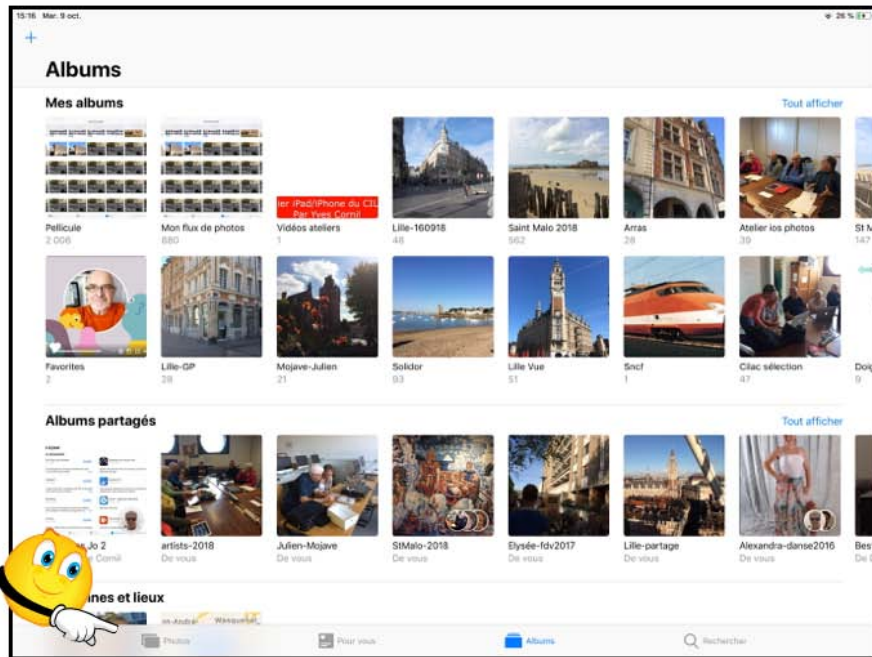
15:16 Mar. 9 oct.

26 %

+

Albums

Mes albums

Tout afficher

Pellicule
2 006

Mon flux de photos
880

ier iPad/iPhone du CIL
Par Yves Cornil

Vidéos ateliers
1

Lille-160918
48

Saint Malo 2018
562

Arras
28

Atelier ios photos
39

St M
147

Favorites
2

Lille-GP
28

Mojave-Julien
21

Solidor
93

Lille Vue
51

Sncf
1

Cilac sélection
47

Doig
9

Albums partagés

Tout afficher

Jo 2
Cornil

artists-2018
De vous

Julien-Mojave
De vous

StMalo-2018
De vous

Elysée-fdv2017
De vous

Lille-partage
De vous

Alexandra-danse2016
De vous

Bes
De

nes et lieux

Photos

Pour vous

Albums

Rechercher